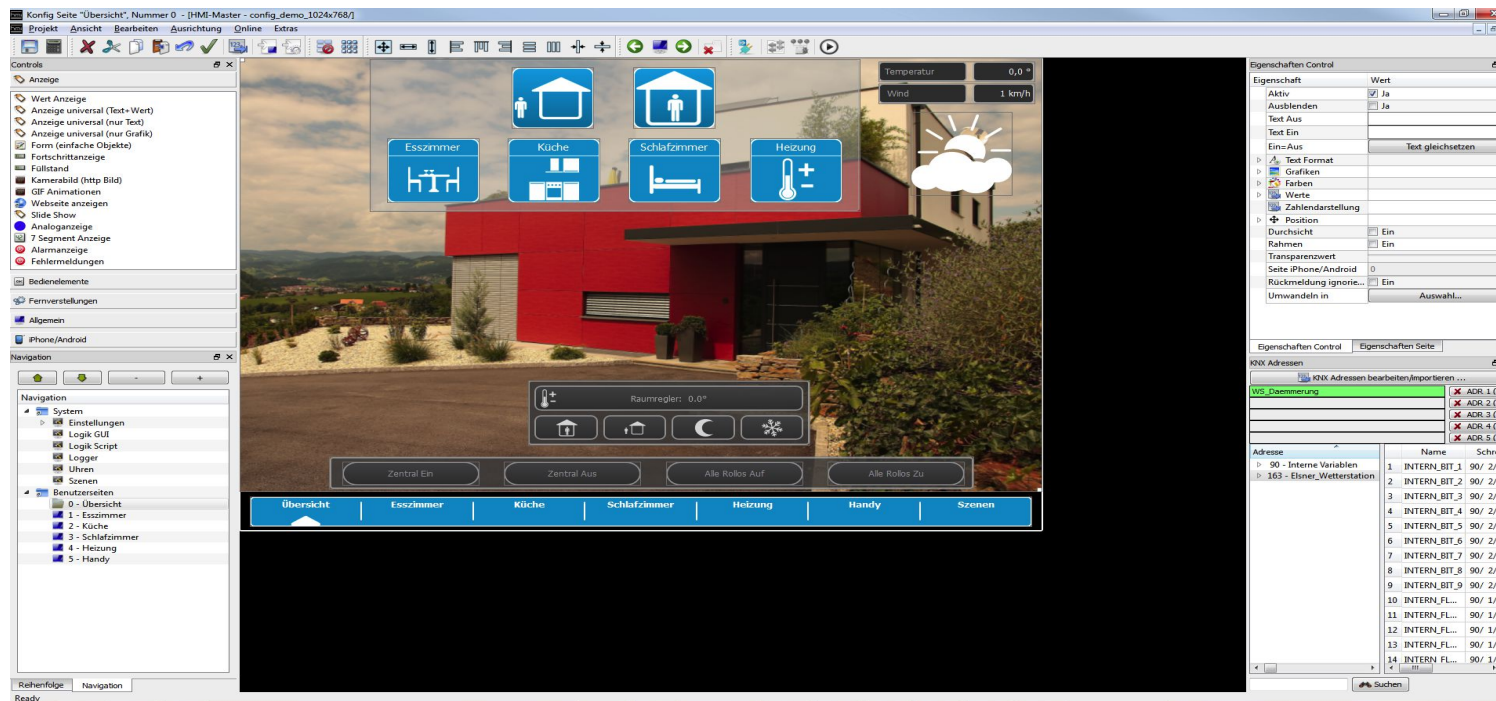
Konfig Seite "Übersicht", Nummer 0 - [HMI-Master - config_demo_1024x768/]

Projekt Ansicht Bearbeiten Ausrichtung Online Extras

Controls

Anzeige

Wert Anzeige
Anzeige universal (Text+Wert)
Anzeige universal (nur Text)
Anzeige universal (nur Grafik)
Form (einfache Objekte)
Fortschrittanzeige
Füllstand
Kamerabild (http Bild)
GIF Animationen
Webseite anzeigen
Slide Show
Analoganzeige
7 Segment Anzeige
Alarmanzeige
Fehlermeldungen

Bedienelemente
Fernverstellungen
Allgemein
iPhone/Android

Navigation

-
+

Navigation
System
Einstellungen
Logik GUI
Logik Script
Logger
Uhren
Szenen
Benutzerseiten
0 - Übersicht
1 - Esszimmer
2 - Küche
3 - Schlafzimmer
4 - Heizung
5 - Handy

Reihenfolge Navigation

Ready

Temperatur 0,0 °
Wind 1 km/h

Esszimmer
Küche
Schlafzimmer
Heizung

Raumregler: 0.0°

Zentral Ein
Zentral Aus
Alle Rollos Auf
Alle Rollos Zu

Übersicht
Esszimmer
Küche
Schlafzimmer
Heizung
Handy
Szenen

Eigenschaften Control

| Eigenschaft | Wert |
|---|---|
| Aktiv | Ja |
| Ausblenden | Ja |
| Text Aus | |
| Text Ein | |
| Ein=Aus | Text gleichsetzen |
| Text Format | |
| Grafiken | |
| Farben | |
| Werte | |
| Zahlendarstellung | |
| Position | |
| Durchsicht | Ein |
| Rahmen | Ein |
| Transparenzwert | |
| Seite iPhone/Android | 0 |
| Rückmeldung ignorie... | Ein |
| Umwandeln in | Auswahl... |

Eigenschaften Control Eigenschaften Seite

KNX Adressen

KNX Adressen bearbeiten/importieren ...

WS_Daemmerung
ADR. 1 (
ADR. 2 (
ADR. 3 (
ADR. 4 (
ADR. 5 (

Adresse
90 - Interne Variablen
163 - Elsner_Wetterstation

| | Name | Schr |
|---|---|---|
| 1 | INTERN_BIT_1 | 90/ 2/ |
| 2 | INTERN_BIT_2 | 90/ 2/ |
| 3 | INTERN_BIT_3 | 90/ 2/ |
| 4 | INTERN_BIT_4 | 90/ 2/ |
| 5 | INTERN_BIT_5 | 90/ 2/ |
| 6 | INTERN_BIT_6 | 90/ 2/ |
| 7 | INTERN_BIT_7 | 90/ 2/ |
| 8 | INTERN_BIT_8 | 90/ 2/ |
| 9 | INTERN_BIT_9 | 90/ 2/ |
| 10 | INTERN_FL... | 90/ 1/ |
| 11 | INTERN_FL... | 90/ 1/ |
| 12 | INTERN_FL... | 90/ 1/ |
| 13 | INTERN_FL... | 90/ 1/ |
| 14 | INTERN_FL... | 90/ 1/ |

Suchen